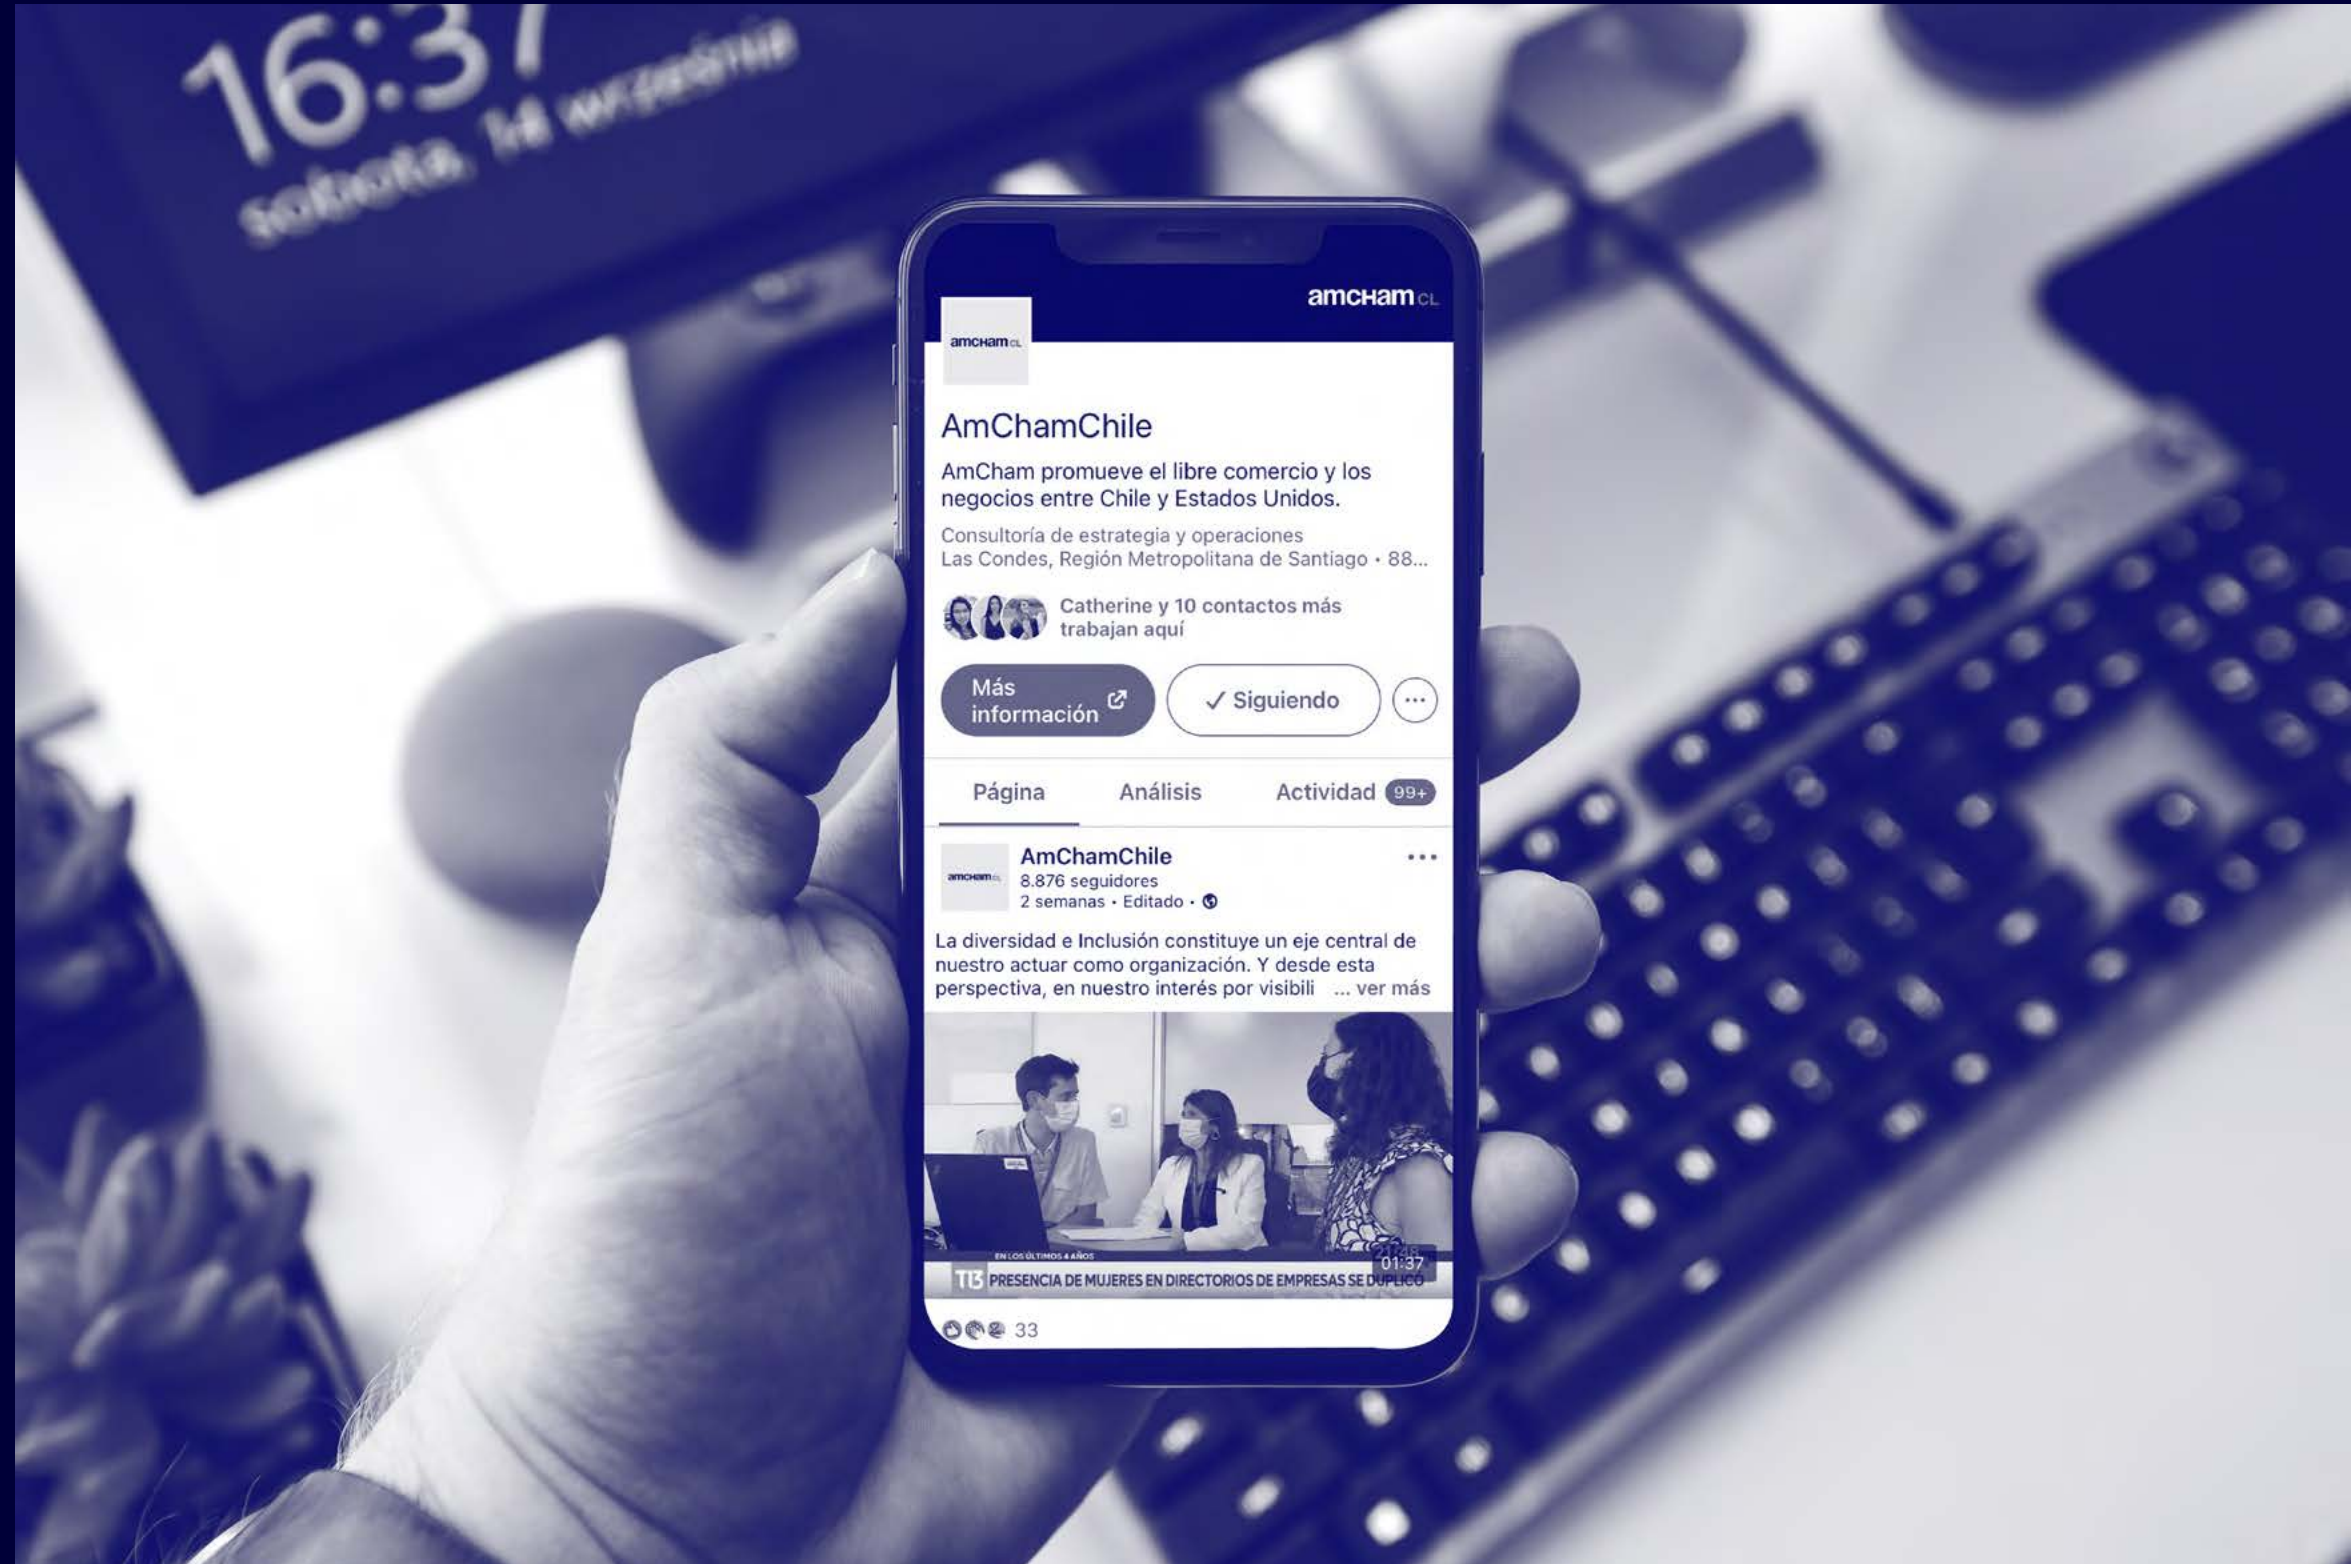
16:37
sábado, 14 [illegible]

amcham CL

amcham CL

AmChamChile

AmCham promueve el libre comercio y los negocios entre Chile y Estados Unidos.

Consultoría de estrategia y operaciones
Las Condes, Región Metropolitana de Santiago • 88...

Catherine y 10 contactos más trabajan aquí

Más información

✓ Siguiendo

...

Página

Análisis

Actividad 99+

amcham CL

AmChamChile
8.876 seguidores
2 semanas • Editado •

La diversidad e Inclusión constituye un eje central de nuestro actuar como organización. Y desde esta perspectiva, en nuestro interés por visibili ... ver más

EN LOS ÚLTIMOS 4 AÑOS
T13 PRESENCIA DE MUJERES EN DIRECTORIOS DE EMPRESAS SE DUPLICÓ
01:37

33